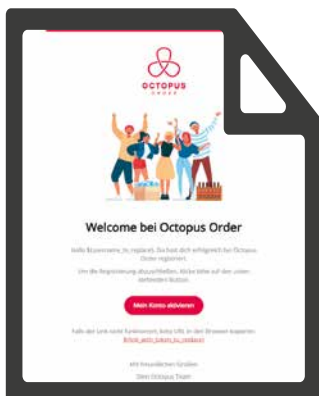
OCTOPUS
ORDER

Welcome bei Octopus Order

Hallo $[username_to_replace]$, Du hast dich erfolgreich bei Octopus Order registriert.

Um die Registrierung abzuschließen, klicke bitte auf den unten stehenden Button.

Mein Konto aktivieren

Falls der Link nicht funktioniert, bitte URL in den Browser kopieren: $[link_with_token_to_replace]$

Mit freundlichen Grüßen
Dein Octopus Team